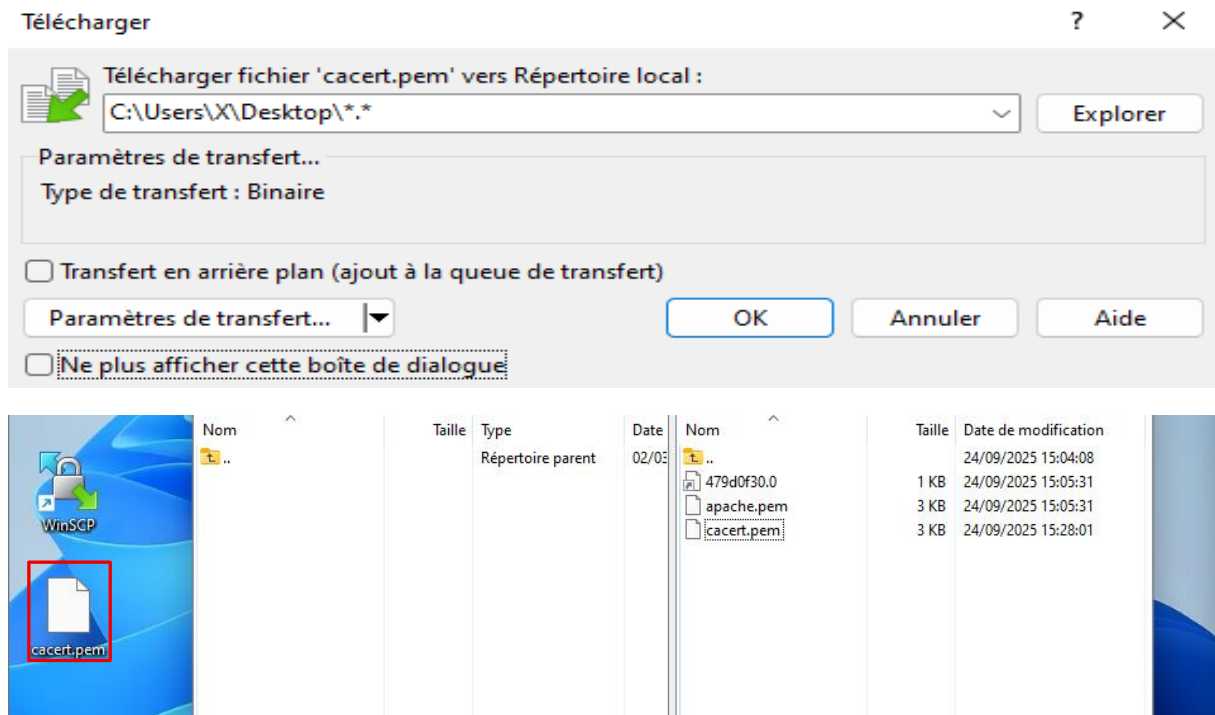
Télécharger

?

×

Télécharger fichier 'cacert.pem' vers Répertoire local :

C:\Users\X\Desktop\*.*

Explorer

Paramètres de transfert...

Type de transfert : Binaire

Transfert en arrière plan (ajout à la queue de transfert)

Paramètres de transfert...

OK

Annuler

Aide

Ne plus afficher cette boîte de dialogue

WinSCP

cacert.pem

| Nom | Taille | Type | Date |
|---|---|---|---|
| .. | | Répertoire parent | 02/03 |

| Nom | Taille | Date de modification |
|---|---|---|
| .. | | 24/09/2025 15:04:08 |
| 479d0f30.0 | 1 KB | 24/09/2025 15:05:31 |
| apache.pem | 3 KB | 24/09/2025 15:05:31 |
| cacert.pem | 3 KB | 24/09/2025 15:28:01 |